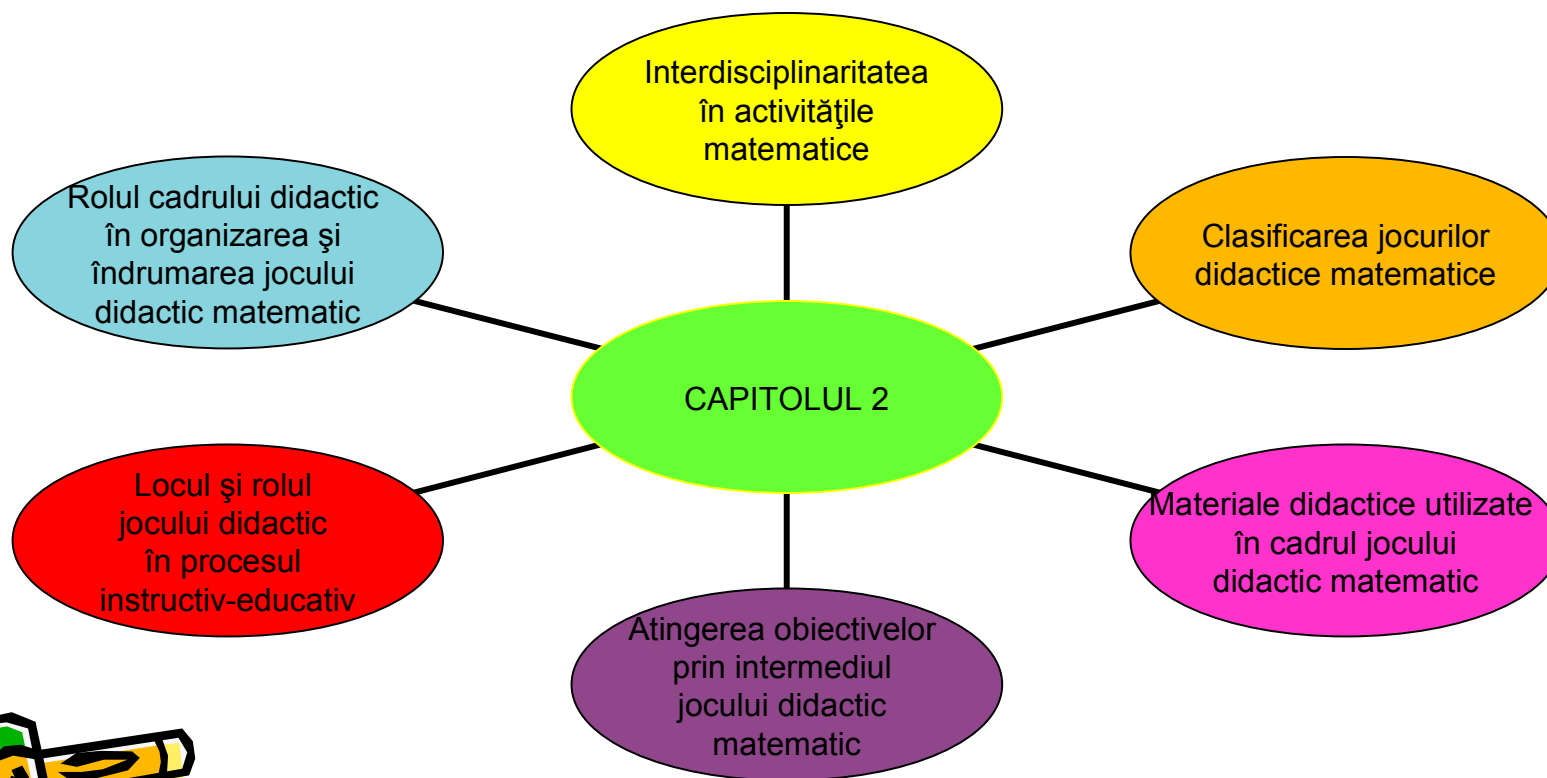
Interdisciplinaritatea în activităţile matematice

Rolul cadrului didactic în organizarea şi îndrumarea jocului didactic matematic

Clasificarea jocurilor didactice matematice

CAPITOLUL 2

Locul şi rolul jocului didactic în procesul instructiv-educativ

Materiale didactice utilizate în cadrul jocului didactic matematic

Atingerea obiectivelor prin intermediul jocului didactic matematic